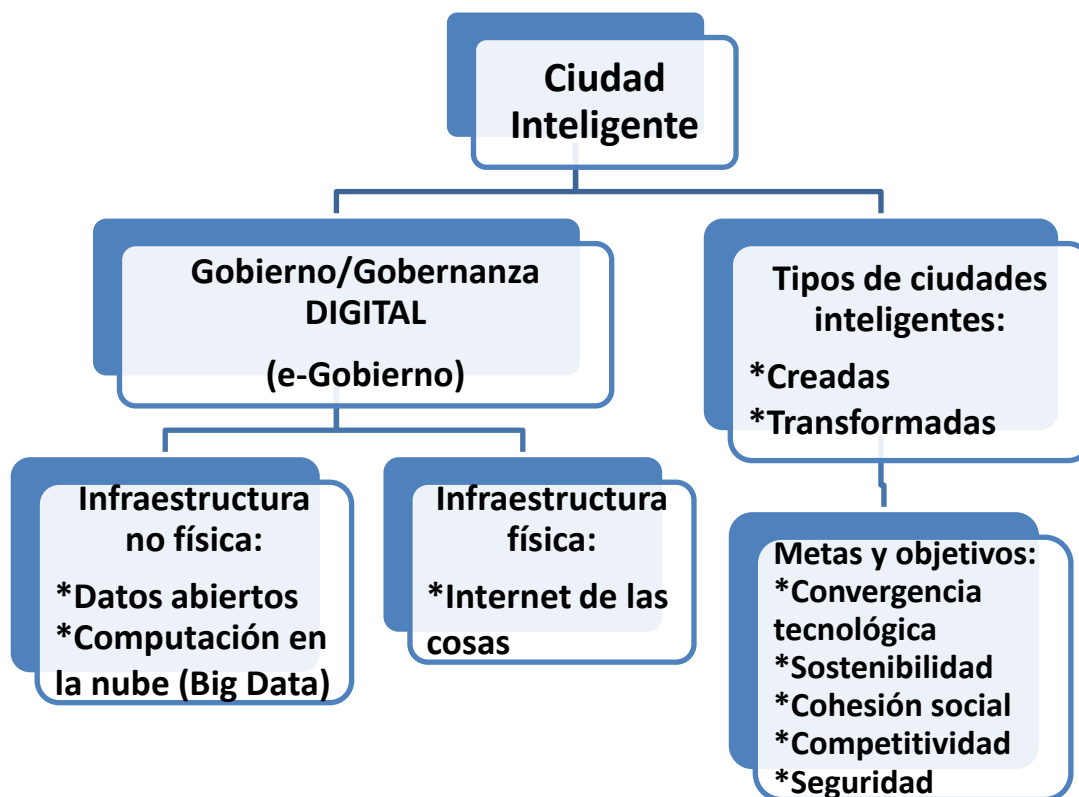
Ciudad Inteligente

Gobierno/Gobernanza DIGITAL

(e-Gobierno)

Infraestructura no física:

*Datos abiertos
*Computación en la nube (Big Data)

Infraestructura física:

*Internet de las cosas

Tipos de ciudades inteligentes:

*Creadas
*Transformadas

Metas y objetivos:
*Convergencia tecnológica
*Sostenibilidad
*Cohesión social
*Competitividad
*Seguridad